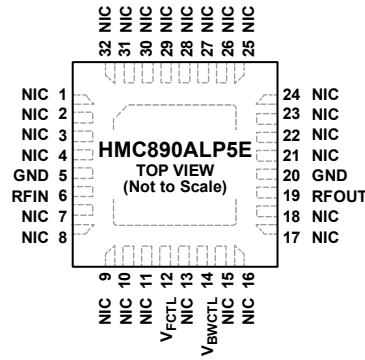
NIC 32
NIC 31
NIC 30
NIC 29
NIC 28
NIC 27
NIC 26
NIC 25

NIC 1
NIC 2
NIC 3
NIC 4
GND 5
RFIN 6
NIC 7
NIC 8

HMC890ALP5E
TOP VIEW
(Not to Scale)

24 NIC
23 NIC
22 NIC
21 NIC
20 GND
19 RFOUT
18 NIC
17 NIC

9 NIC
10 NIC
11 NIC
12 NIC
13 $V_{FCTL}$
14 $V_{BWCTL}$
15 NIC
16 NIC